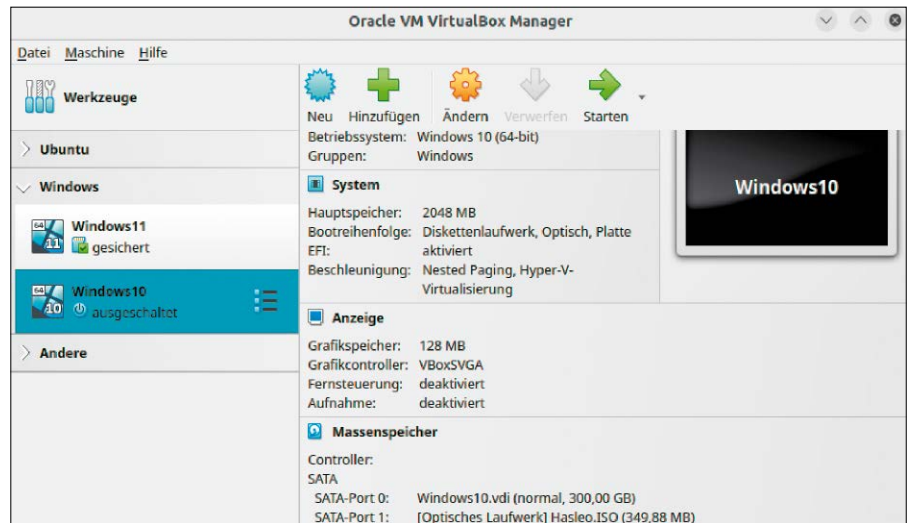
Oracle VM VirtualBox Manager

Datei Maschine Hilfe

Werkzeuge

Neu Hinzufügen Ändern Verwerfen Starten

Ubuntu

Windows

Windows11
gesichert

Windows10
ausgeschaltet

Andere

Betriebssystem: Windows 10 (64-bit)
Gruppen: Windows

System

Hauptspeicher: 2048 MB
Bootreihenfolge: Diskettenlaufwerk, Optisch, Platte
EFI: aktiviert
Beschleunigung: Nested Paging, Hyper-V-Virtualisierung

Windows10

Anzeige

Grafikspeicher: 128 MB
Grafikcontroller: VBoxSVGA
Fernsteuerung: deaktiviert
Aufnahme: deaktiviert

Massenspeicher

Controller:
SATA
SATA-Port 0: Windows10.vdi (normal, 300,00 GB)
SATA-Port 1: [Optisches Laufwerk] Hasleo.ISO (349,88 MB)